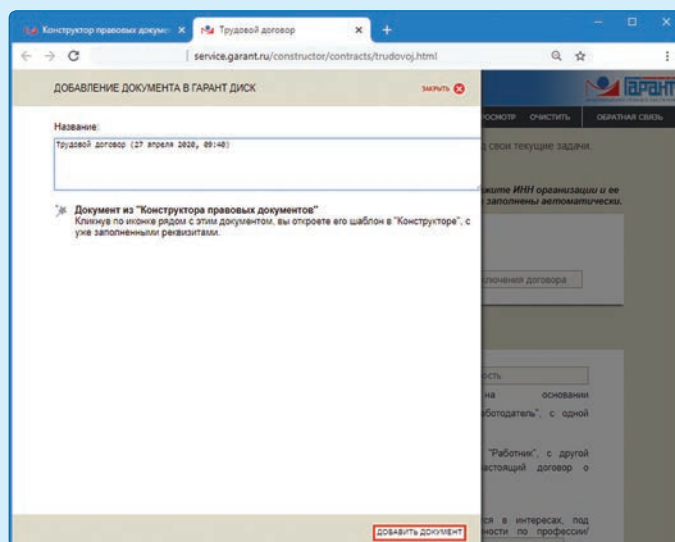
Конструктор правовых докум ×
Трудовой договор ×
+
service.garant.ru/constructor/contracts/trudovoj.html

ДОБАВЛЕНИЕ ДОКУМЕНТА В ГАРАНТ ДИСК
ЗАКРЫТЬ

Название:
Трудовой договор (27 апреля 2020, 09:40)

Документ из "Конструктора правовых документов"
Кликнув по иконке рядом с этим документом, вы откроете его шаблон в "Конструкторе", с уже заполненными реквизитами.

ДОБАВИТЬ ДОКУМЕНТ

ГАРАНТ
ОСМОТР ОЧИСТИТЬ ОБРАТНАЯ СВЯЗЬ
свои текущие задачи.
жите ИНН организации и ее заполнены автоматически.
лючения договора
ость
на основании
ботодатель", с одной
"Работник", с другой
астоящий договор о
ся в интересах, под
ности по профессии/